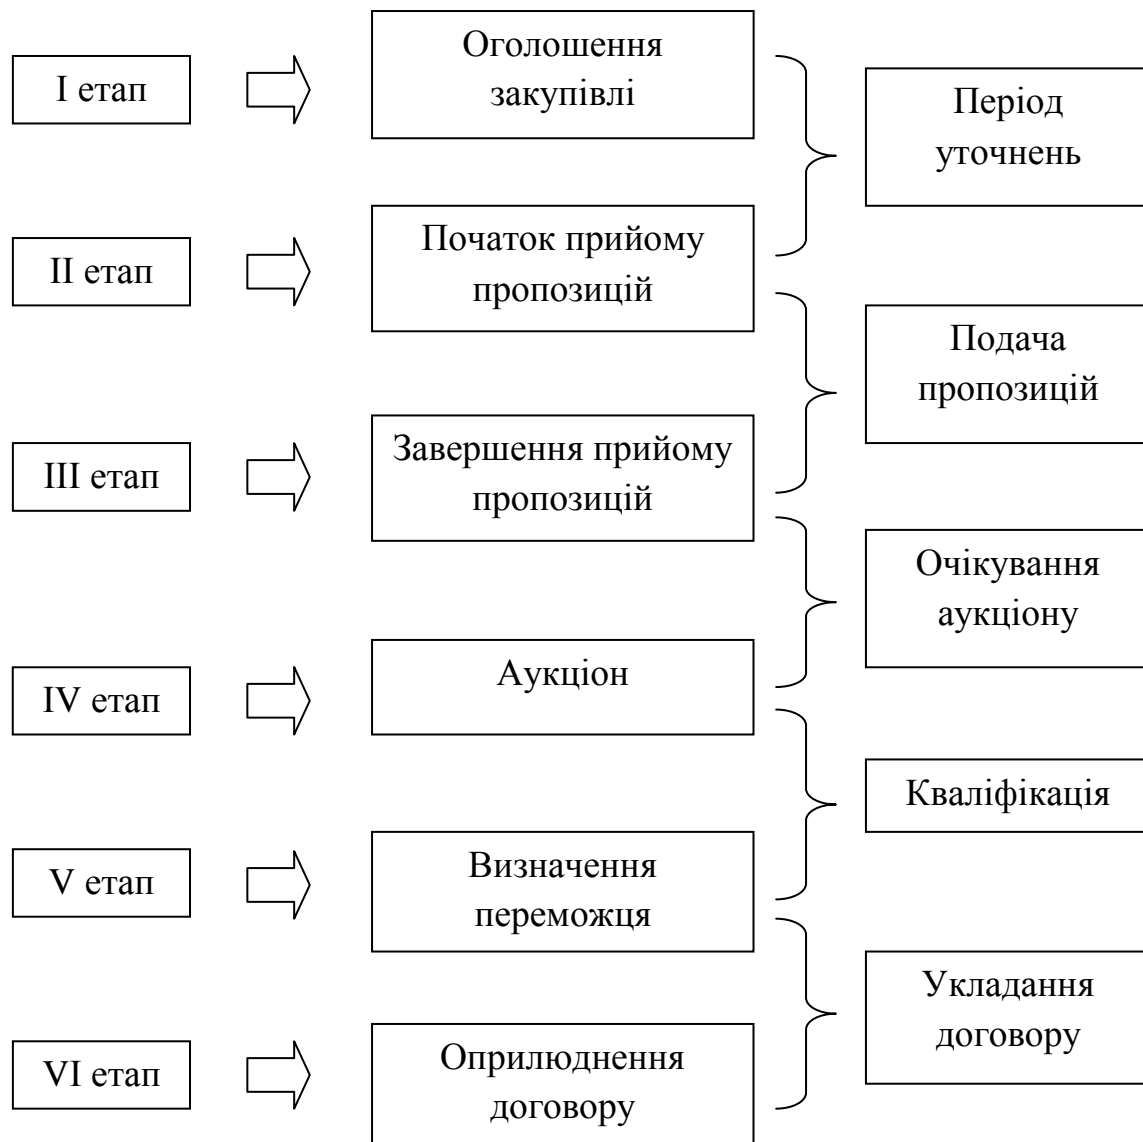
I етап

Оголошення закупівлі

Період уточнень

II етап

Початок прийому пропозицій

Подача пропозицій

III етап

Завершення прийому пропозицій

Очікування аукціону

IV етап

Аукціон

Кваліфікація

V етап

Визначення переможця

Укладання договору

VI етап

Оприлюднення договору